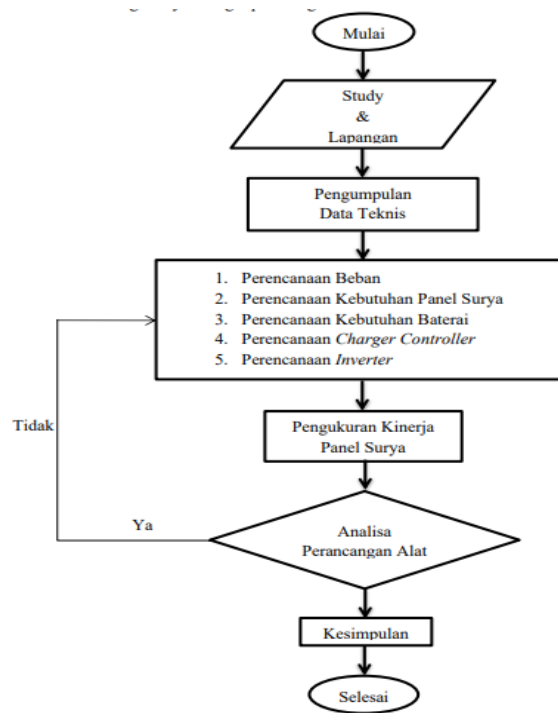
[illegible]

Mulai

Study
&
Lapangan

Pengumpulan
Data Teknis

1. Perencanaan Beban
2. Perencanaan Kebutuhan Panel Surya
3. Perencanaan Kebutuhan Baterai
4. Perencanaan *Charger Controller*
5. Perencanaan *Inverter*

Tidak

Pengukuran Kinerja
Panel Surya

Ya

Analisa
Perancangan Alat

Kesimpulan

Selesai